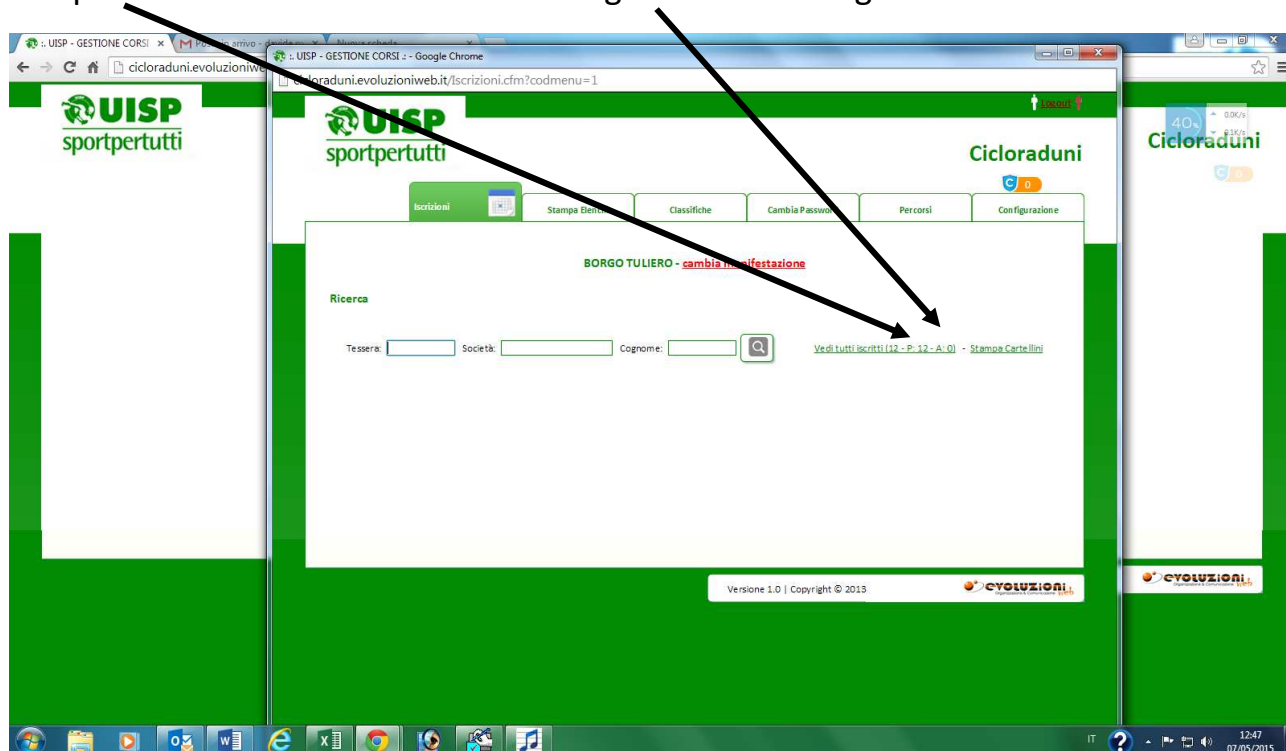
:: UISP - GESTIONE CORSI ×
Posta in arrivo - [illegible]
Nuova scheda
cicloraduni.evoluzioniwe

:: UISP - GESTIONE CORSI .: - Google Chrome
cicloraduni.evoluzioniweb.it/Iscrizioni.cfm?codmenu=1

UISP
sportpertutti

Logout

Cicloraduni

0

Iscrizioni
Stampa Elenchi
Classifiche
Cambia Password
Percorsi
Configurazione

BORGO TULIERO - cambia manifestazione

Ricerca

Tessera:
Società:
Cognome:

Vedi tutti iscritti (12 - P: 12 - A: 0) - Stampa Cartellini

Versione 1.0 | Copyright © 2013

evoluzioni web

UISP
sportpertutti

Cicloraduni

40%
0.0K/s
0.1K/s

0

evoluzioni web

IT
12:47
07/05/2015